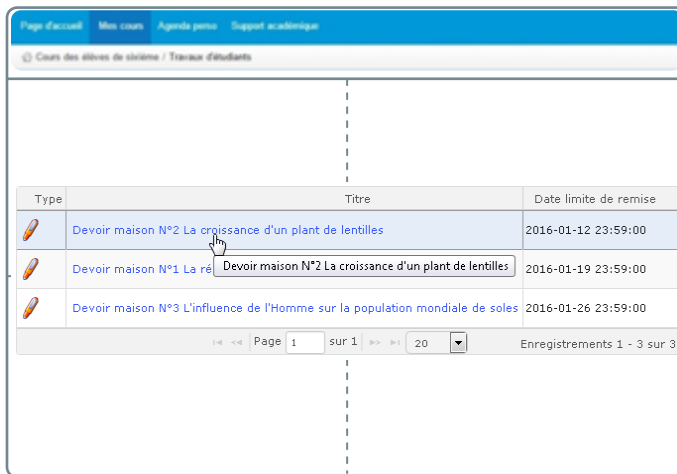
Page d'accueil Mes cours Agenda perso Support académique

Cours des élèves de sixième / Travaux d'étudiants

| Type | Titre | Date limite de remise |
|---|---|---|
| | Devoir maison N°2 La croissance d'un plant de lentilles | 2016-01-12 23:59:00 |
| | Devoir maison N°1 La ré | 2016-01-19 23:59:00 |
| | Devoir maison N°3 L'influence de l'Homme sur la population mondiale de soles | 2016-01-26 23:59:00 |

Devoir maison N°2 La croissance d'un plant de lentilles

Page 1 sur 1 20 Enregistrements 1 - 3 sur 3